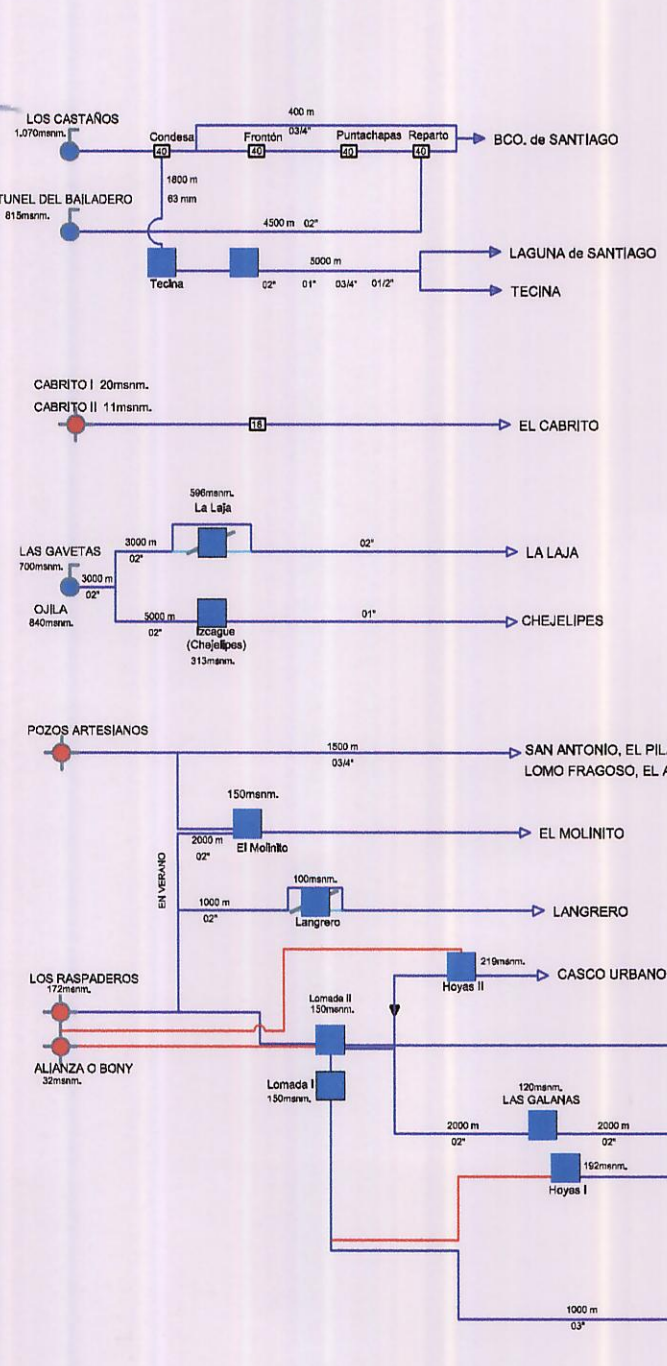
LOS CASTAÑOS
1.070msnm.

TUNEL DEL BAILADERO
815msnm.

400 m
03/4"
Condesa
40
Frontón
40
Puntachapas
40
Reparto
40
BCO. de SANTIAGO

1800 m
63 mm

4500 m 02"

Tecina
02"
5000 m
01"
03/4"
01/2"
LAGUNA de SANTIAGO
TECINA

CABRITO I 20msnm.
CABRITO II 11msnm.
16
EL CABRITO

596msnm.
La Laja
3000 m
02"
LAS GAVETAS
700msnm.
3000 m
02"
OJILA
840msnm.
02"
LA LAJA
5000 m
02"
Izcague
(Chejelipes)
313msnm.
01"
CHEJELIPES

POZOS ARTESIANOS
1500 m
03/4"
SAN ANTONIO, EL PIL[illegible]
LOMO FRAGOSO, EL A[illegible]

150msnm.
2000 m
02"
El Molinito
EL MOLINITO
EN VERANO

1000 m
02"
100msnm.
Langrero
LANGRERO

LOS RASPADEROS
172msnm.
219msnm.
Hoyas II
CASCO URBANO
Lomada II
150msnm.
ALIANZA O BONY
32msnm.
Lomada I
150msnm.

120msnm.
LAS GALANAS
2000 m
02"
2000 m
02"
192msnm.
Hoyas I

1000 m
03"